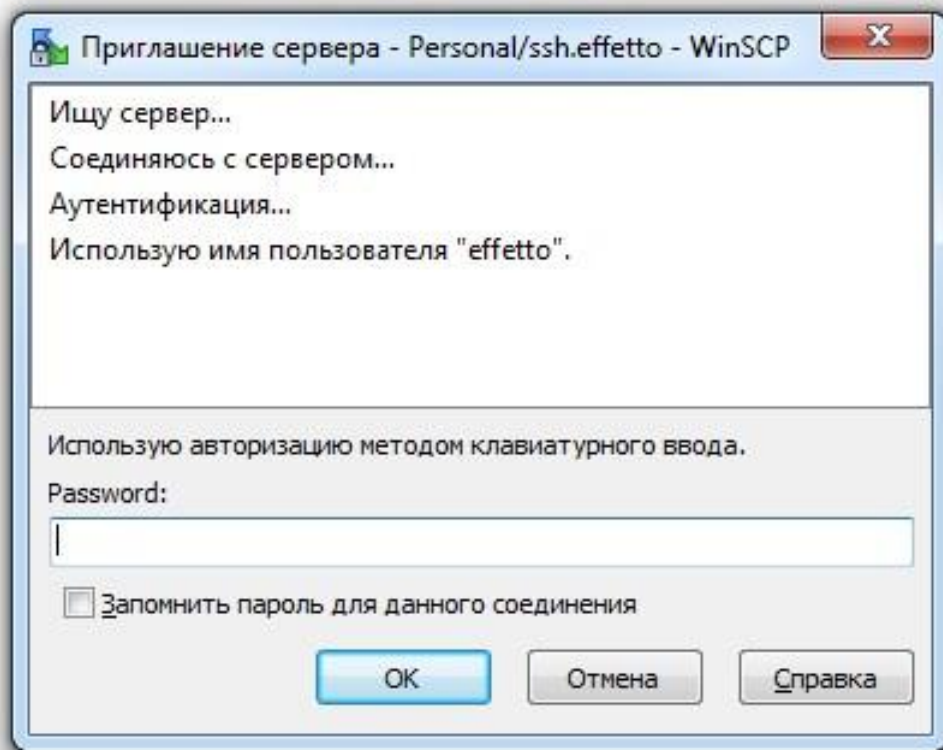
Приглашение сервера - Personal/ssh.effetto - WinSCP

Ищу сервер...
Соединяюсь с сервером...
Аутентификация...
Использую имя пользователя "effetto".

Использую авторизацию методом клавиатурного ввода.

Password:

Запомнить пароль для данного соединения

OK

Отмена

Справка